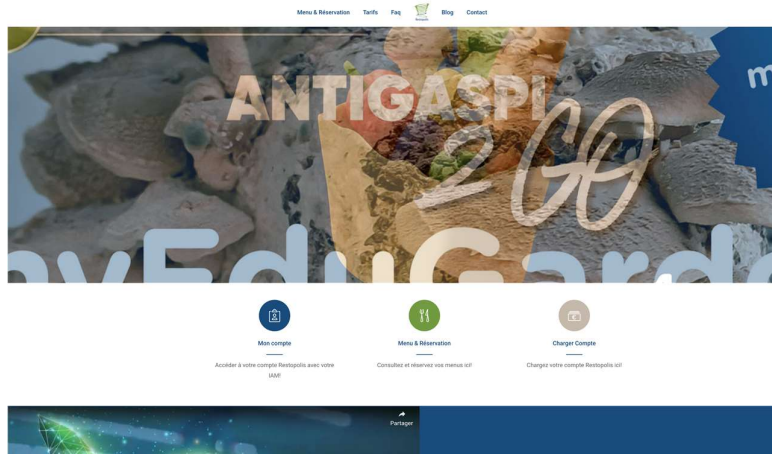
Menu & Réservation Tarifs Faq Blog Contact

ANTIGASPI 2 GO

m

Mon compte

Accéder à votre compte Restopolis avec votre IAM!

Menu & Réservation

Consultez et réservez vos menus ici!

Charger Compte

Chargez votre compte Restopolis ici!

Partager